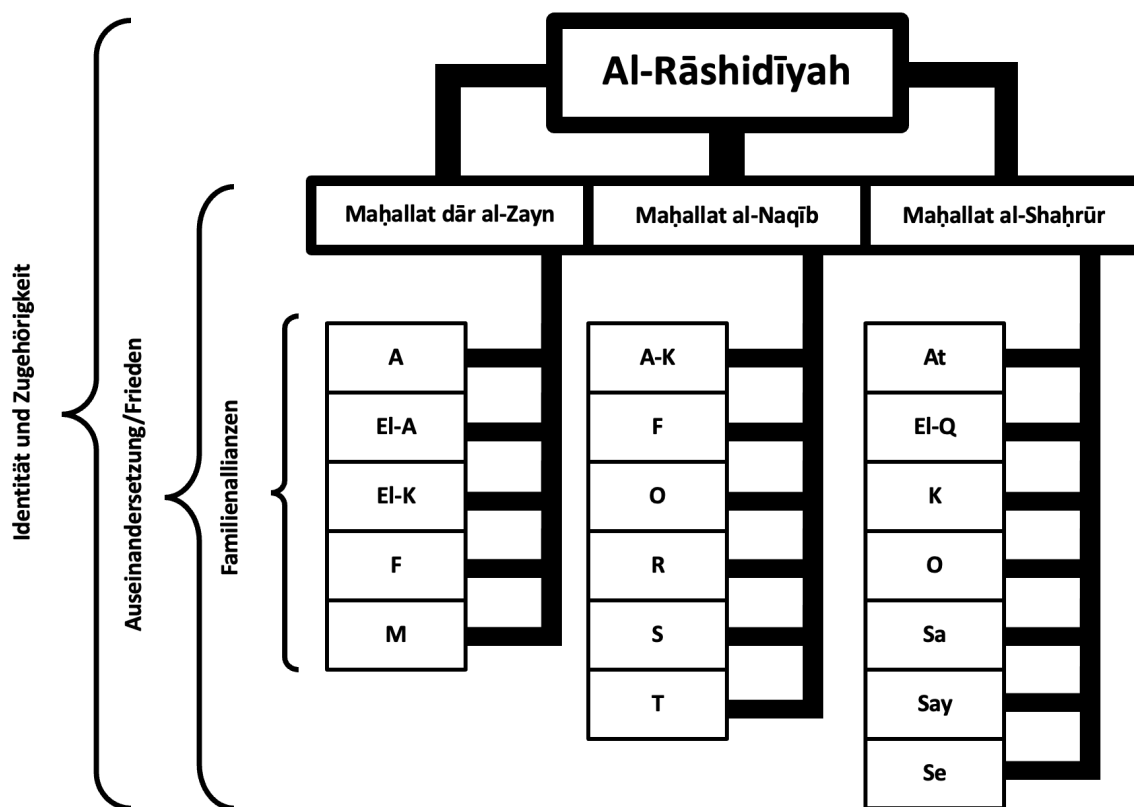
Identität und Zugehörigkeit

Auseinandersetzung/Frieden

Familienallianzen

Al-Rāshidīyah

Maḥallat dār al-Zayn

Maḥallat al-Naqīb

Maḥallat al-Shaḥrūr

A
El-A
El-K
F
M

A-K
F
O
R
S
T

At
El-Q
K
O
Sa
Say
Se